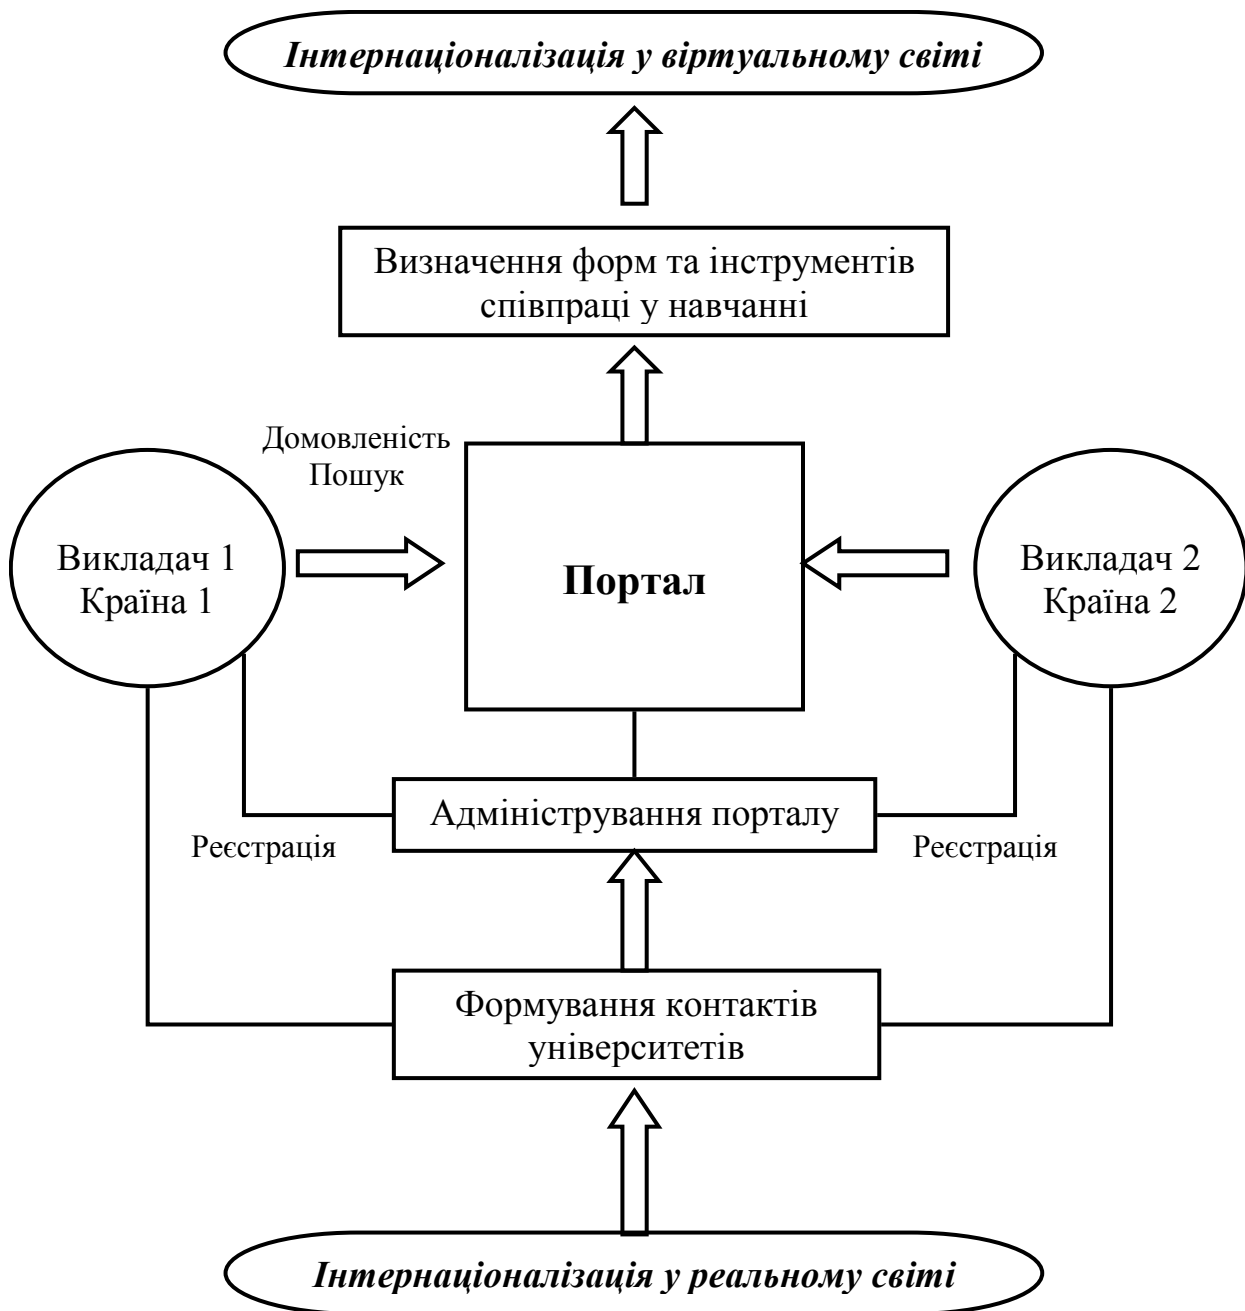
Інтернаціоналізація у віртуальному світі

Визначення форм та інструментів співпраці у навчанні

Домовленість
Пошук

Викладач 1
Країна 1

Портал

Викладач 2
Країна 2

Адміністрування порталу

Реєстрація

Реєстрація

Формування контактів університетів

Інтернаціоналізація у реальному світі